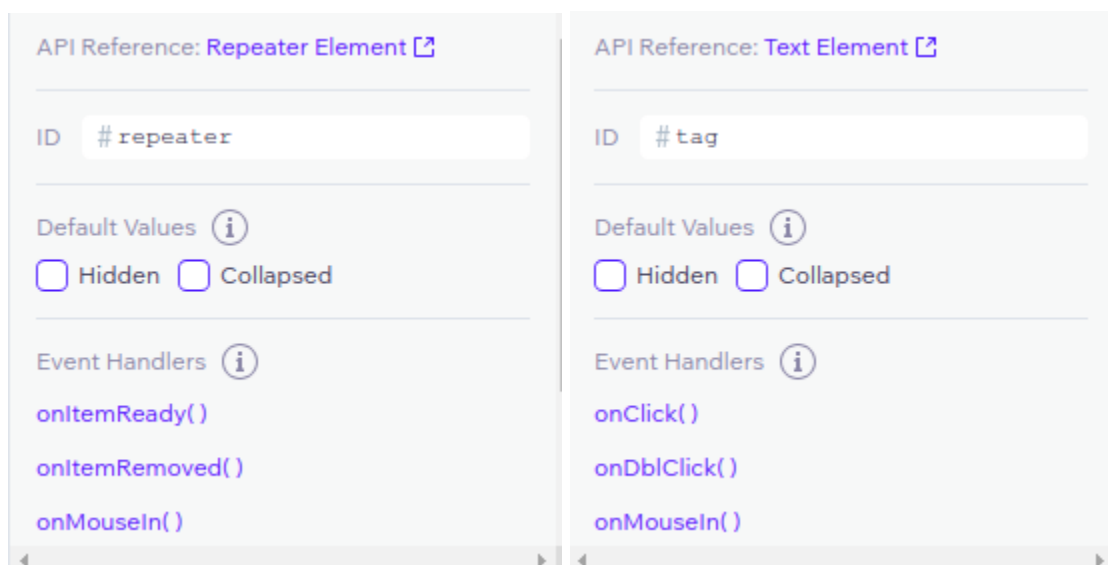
API Reference: Repeater Element

ID #repeater

Default Values

Hidden Collapsed

Event Handlers

onItemReady( )

onItemRemoved( )

onMouseIn( )

API Reference: Text Element

ID #tag

Default Values

Hidden Collapsed

Event Handlers

onClick( )

onDblClick( )

onMouseIn( )